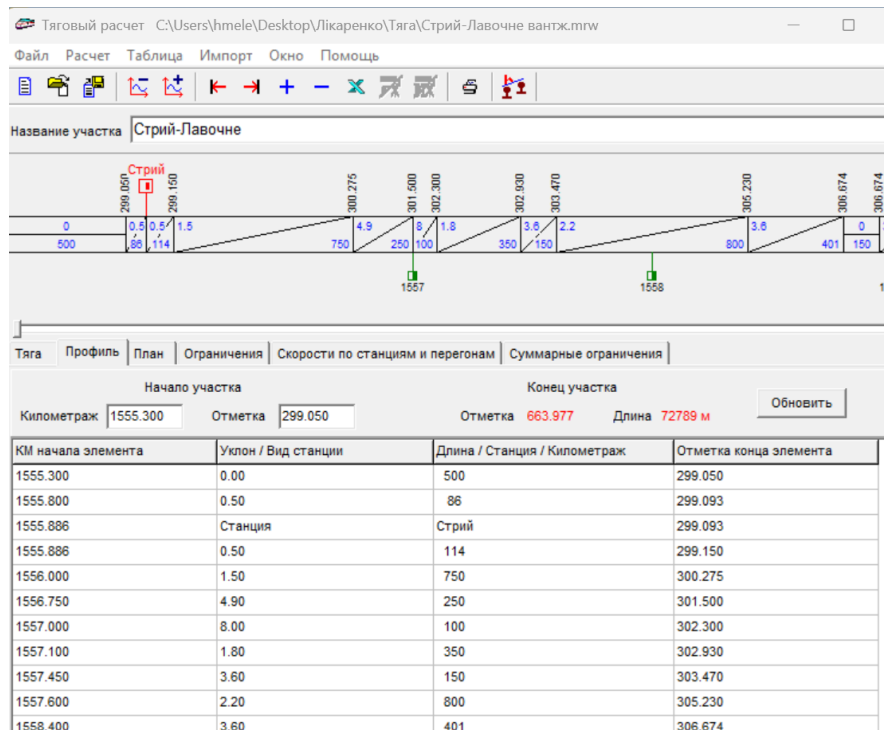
Тяговый расчет C:\Users\hmele\Desktop\Лікаренко\Тяга\Стрий-Лавочне вантж.mrw

Файл Расчет Таблица Импорт Окно Помощь

Название участка Стрий-Лавочне

Стрий

299.050 299.150 300.275 301.500 302.300 302.930 303.470 305.230 306.674 306.674

0 0.5 0.5 1.5 4.9 8 1.8 3.6 2.2 3.6 0
500 86 114 750 250 100 350 150 800 401 150

1557 1558 1

Тяга Профиль План Ограничения Скорости по станциям и перегонам Суммарные ограничения

Начало участка

Километраж 1555.300 Отметка 299.050

Конец участка

Отметка 663.977 Длина 72789 м

Обновить

| КМ начала элемента | Уклон / Вид станции | Длина / Станция / Километраж | Отметка конца элемента |
|---|---|---|---|
| 1555.300 | 0.00 | 500 | 299.050 |
| 1555.800 | 0.50 | 86 | 299.093 |
| 1555.886 | Станция | Стрий | 299.093 |
| 1555.886 | 0.50 | 114 | 299.150 |
| 1556.000 | 1.50 | 750 | 300.275 |
| 1556.750 | 4.90 | 250 | 301.500 |
| 1557.000 | 8.00 | 100 | 302.300 |
| 1557.100 | 1.80 | 350 | 302.930 |
| 1557.450 | 3.60 | 150 | 303.470 |
| 1557.600 | 2.20 | 800 | 305.230 |
| 1558.400 | 3.60 | 401 | 306.674 |